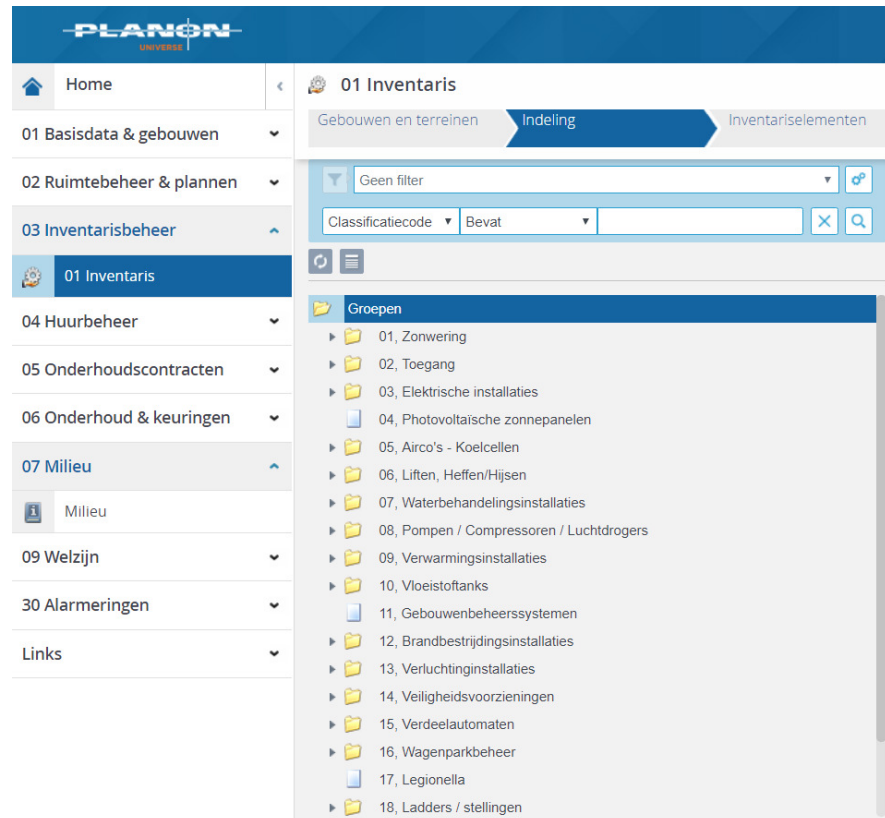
PLANON
UNIVERSE

Home

01 Basisdata & gebouwen

02 Ruimtebeheer & plannen

03 Inventarisbeheer

01 Inventaris

04 Huurbeheer

05 Onderhoudscontracten

06 Onderhoud & keuringen

07 Milieu

Milieu

09 Welzijn

30 Alarmeringen

Links

01 Inventaris

Gebouwen en terreinen | Indeling | Inventariselementen

Geen filter

Classificatiecode | Bevat

Groepen
01, Zonwering
02, Toegang
03, Elektrische installaties
04, Photovoltaïsche zonnepanelen
05, Airco's - Koelcellen
06, Liften, Heffen/Hijsen
07, Waterbehandelingsinstallaties
08, Pompen / Compressoren / Luchtdrogers
09, Verwarmingsinstallaties
10, Vloeistoftanks
11, Gebouwenbeheerssystemen
12, Brandbestrijdingsinstallaties
13, Verluchtinginstallaties
14, Veiligheidsvoorzieningen
15, Verdeelautomaten
16, Wagenparkbeheer
17, Legionella
18, Ladders / stellingen